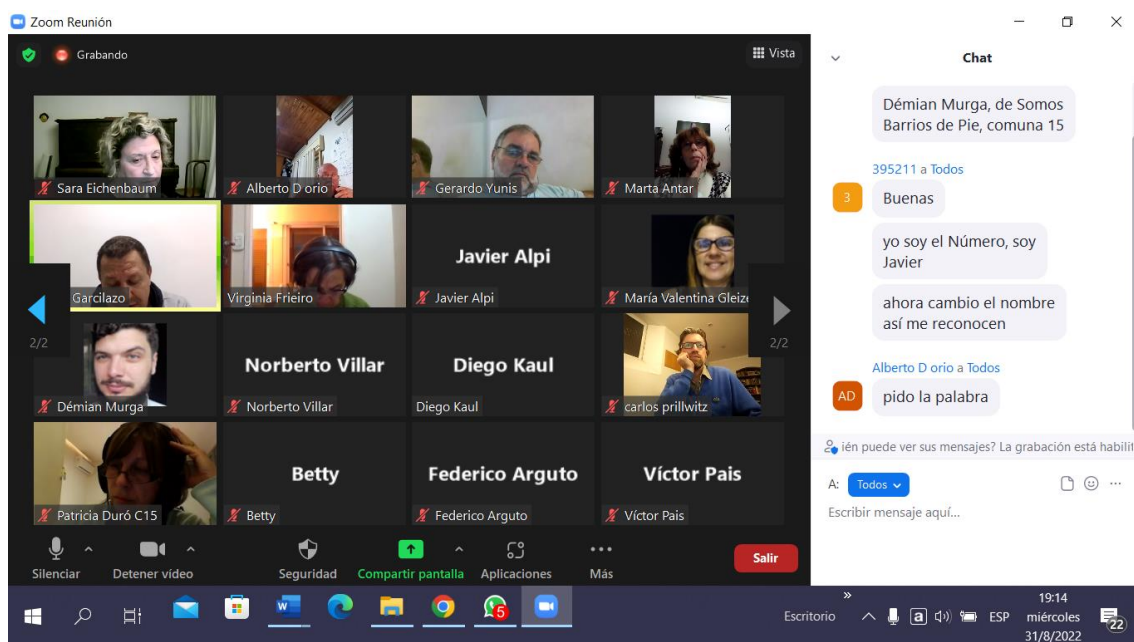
Zoom Reunión

Grabando

Vista

Sara Eichenbaum
Alberto D orio
Gerardo Yunis
Marta Antar
Garcilazo
Virginia Frieiro
Javier Alpi
Javier Alpi
María Valentina Gleize
2/2
2/2
Démian Murga
Norberto Villar
Norberto Villar
Diego Kaul
Diego Kaul
carlos prillwitz
Patricia Duró C15
Betty
Betty
Federico Arguto
Federico Arguto
Víctor Pais
Víctor Pais

Silenciar
Detener vídeo
Seguridad
Compartir pantalla
Aplicaciones
Más
Salir

Chat

Démian Murga, de Somos Barrios de Pie, comuna 15

395211 a Todos
3
Buenas

yo soy el Número, soy Javier

ahora cambio el nombre así me reconocen

Alberto D orio a Todos
AD
pido la palabra

ién puede ver sus mensajes? La grabación está habilit

A: Todos

Escribir mensaje aquí...

Escritorio
ESP
19:14
miércoles
31/8/2022
22
5